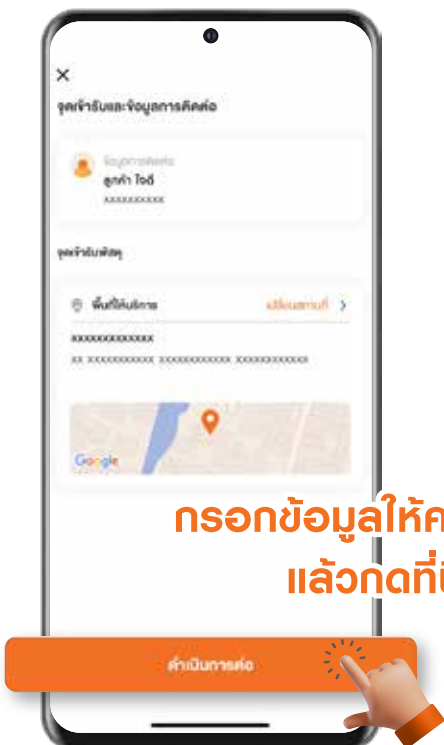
×
จุดเข้ารับและข้อมูลการติดต่อ

ข้อมูลการติดต่อ
ลูกค้า ไอดี
XXXXXXXXXX

จุดเข้ารับพัสดุ

พื้นที่ให้บริการ
เปลี่ยนสถานที่ >

XXXXXXXXXXXXX
XX XXXXXXXXXXX XXXXXXXXXXXX XXXXXXXXXXXX

Google

กรอกข้อมูลให้ค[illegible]
แล้วกดที่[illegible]

ดำเนินการต่อ